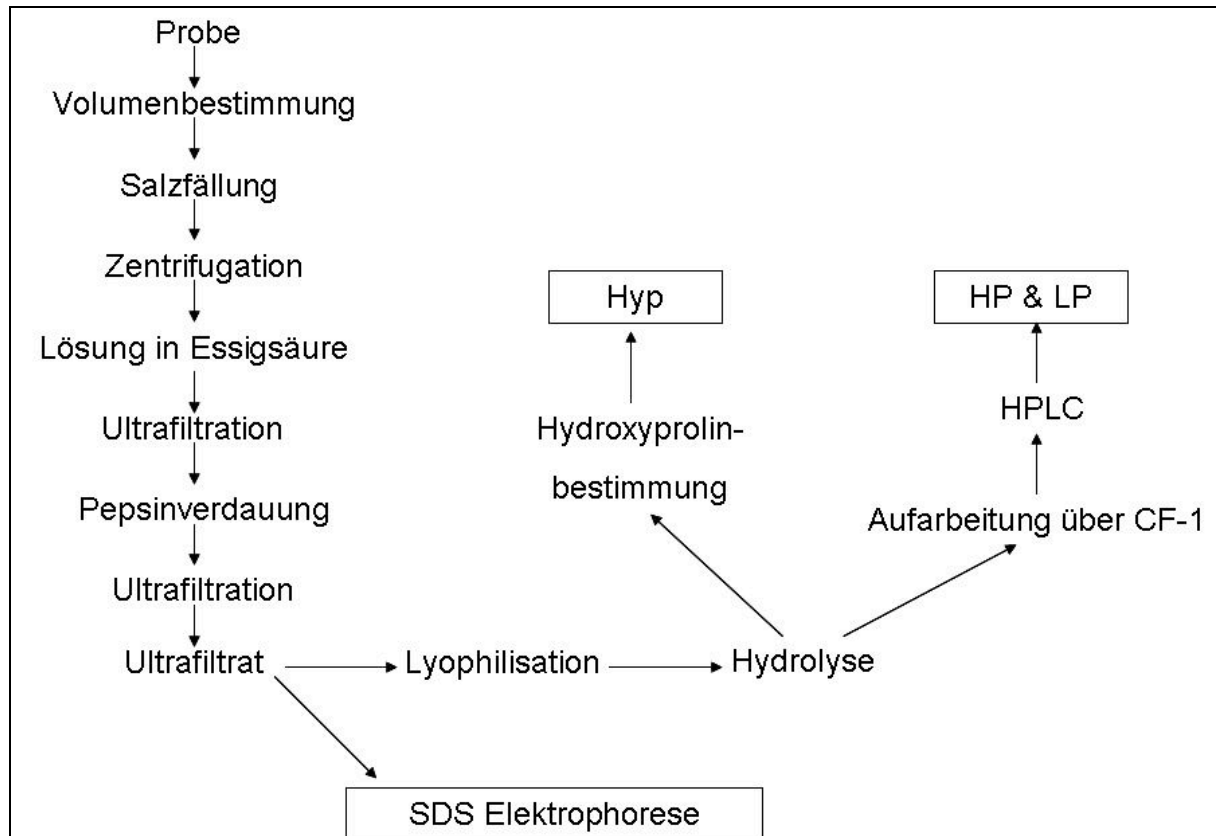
Probe
Volumenbestimmung
Salzfällung
Zentrifugation
Lösung in Essigsäure
Ultrafiltration
Pepsinverdauung
Ultrafiltration
Ultrafiltrat

Hyp
Hydroxyprolin-
bestimmung

HP & LP
HPLC
Aufarbeitung über CF-1

Lyophilisation
Hydrolyse

SDS Elektrophorese